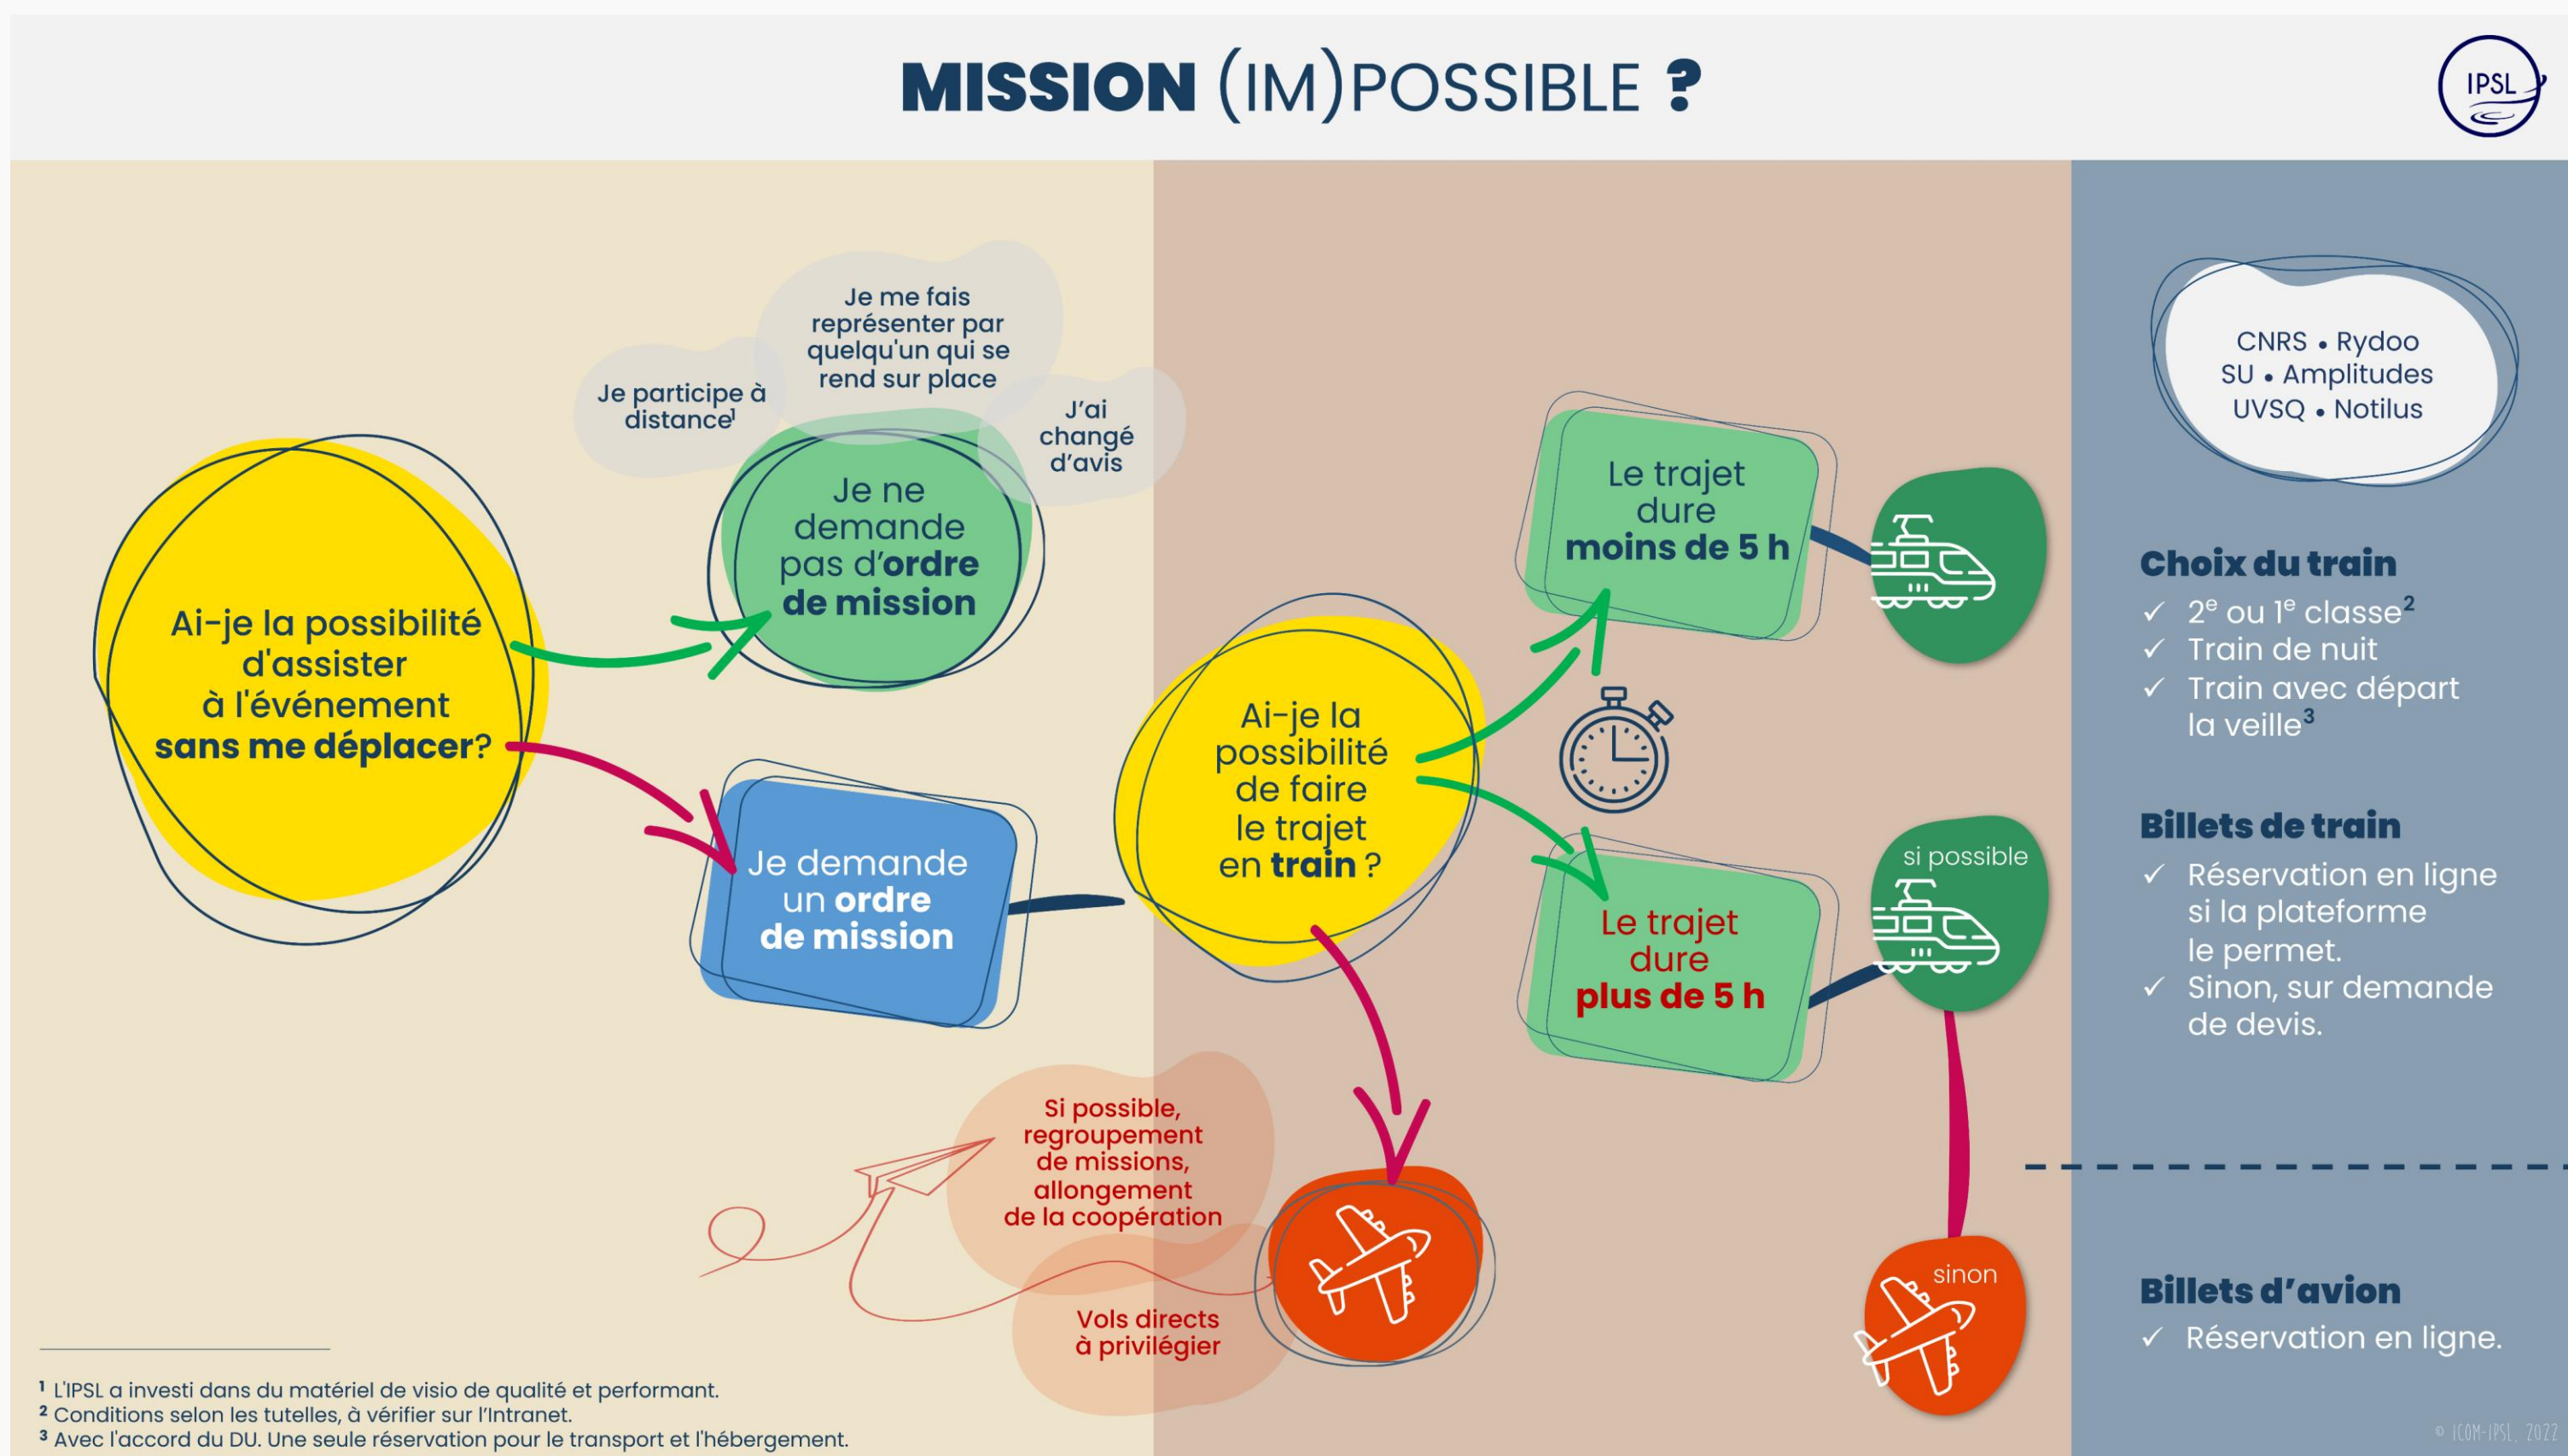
MISSION (IM)POSSIBLE ?

IPSL

Ai-je la possibilité d'assister à l'événement **sans me déplacer**?

Je participe à distance$^1$

Je me fais représenter par quelqu'un qui se rend sur place

J'ai changé d'avis

Je ne demande pas d'**ordre de mission**

Je demande un **ordre de mission**

Ai-je la possibilité de faire le trajet en **train** ?

Le trajet dure **moins de 5 h**

Le trajet dure **plus de 5 h**

si possible

sinon

Si possible, regroupement de missions, allongement de la coopération

Vols directs à privilégier

CNRS • Rydoo
SU • Amplitudes
UVSQ • Notilus

**Choix du train**
✓ 2$^e$ ou 1$^e$ classe$^2$
✓ Train de nuit
✓ Train avec départ la veille$^3$

**Billets de train**
✓ Réservation en ligne si la plateforme le permet.
✓ Sinon, sur demande de devis.

**Billets d'avion**
✓ Réservation en ligne.

$^1$ L'IPSL a investi dans du matériel de visio de qualité et performant.
$^2$ Conditions selon les tutelles, à vérifier sur l'Intranet.
$^3$ Avec l'accord du DU. Une seule réservation pour le transport et l'hébergement.

© ICOM-IPSL 2022